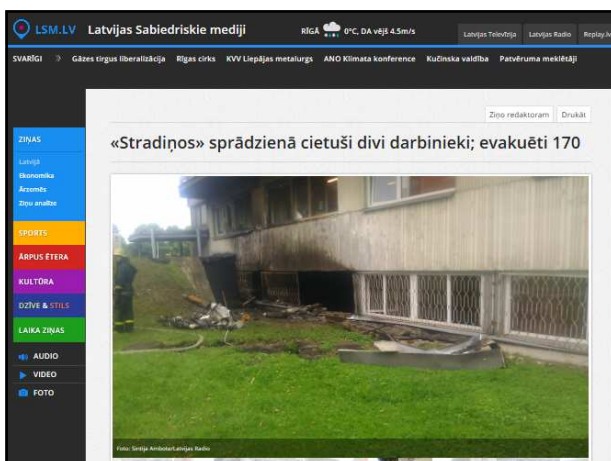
LSM.LV Latvijas Sabiedriskie mediji

RĪGĀ 0°C, DA vējš 4.5m/s

Latvijas Televīzija Latvijas Radio Replay.lv

SVARĪGI Gāzes tirgus liberalizācija Rīgas cirks KVV Liepājas metalurgs ANO Klimata konference Kučinska valdība Patvēruma meklētāji

Ziņo redaktoram Drukāt

ZIŅAS
Latvijā
Ekonomika
Ārzemēs
Ziņu analīze
SPORTS
ĀRPUS ĒTERA
KULTŪRA
DZĪVE & STILS
LAIKA ZIŅAS
AUDIO
VIDEO
FOTO

«Stradiņos» sprādzienā cietuši divi darbinieki; evakuēti 170

Foto: Sintija Ambote/Latvijas Radio